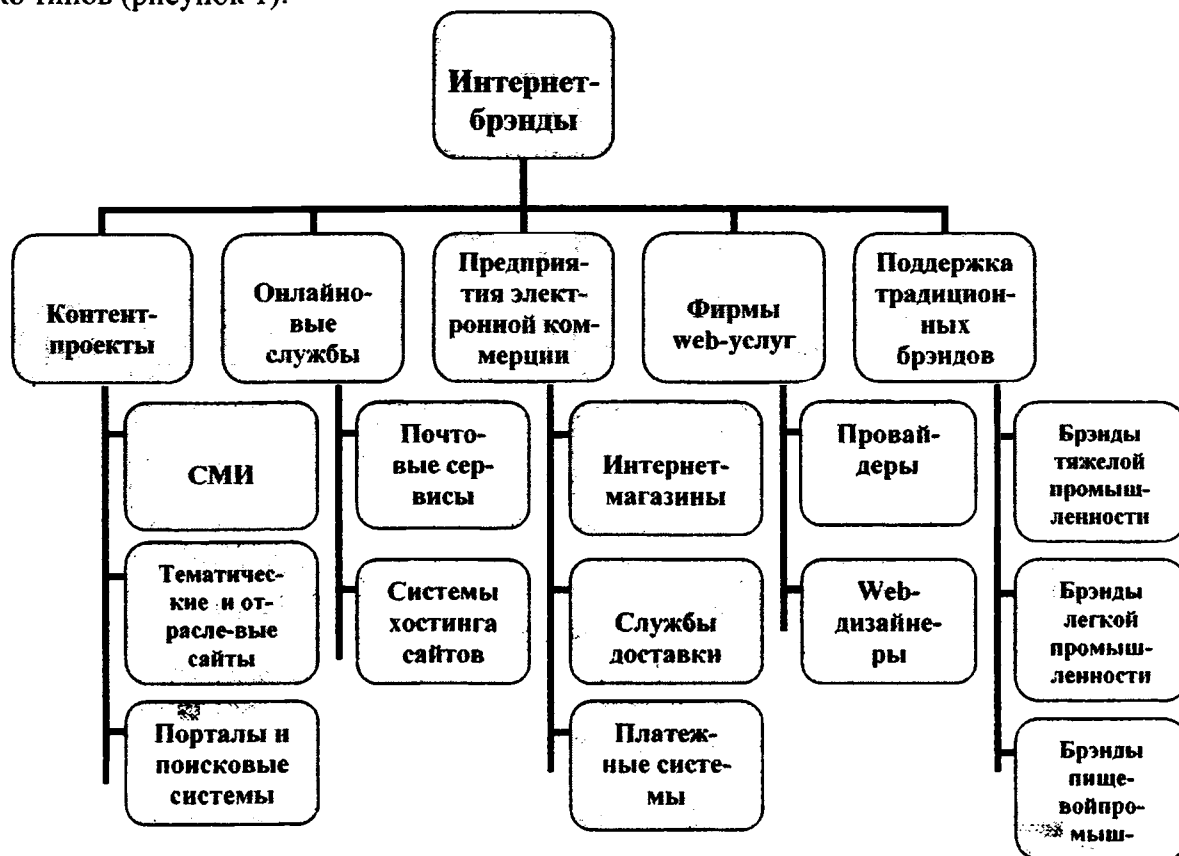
ко типов (рисунок 1).

Интернет-брэнды

Контент-проекты

Онлайновые службы

Предприятия электронной коммерции

Фирмы web-услуг

Поддержка традиционных брэндов

СМИ

Тематические и отрасле-вые сайты

Порталы и поисковые системы

Почтовые сервисы

Системы хостинга сайтов

Интернет-магазины

Службы доставки

Платежные системы

Провайдеры

Web-дизайнеры

Брэнды тяжелой промышленности

Брэнды легкой промышленности

Брэнды пищевойпромыш-